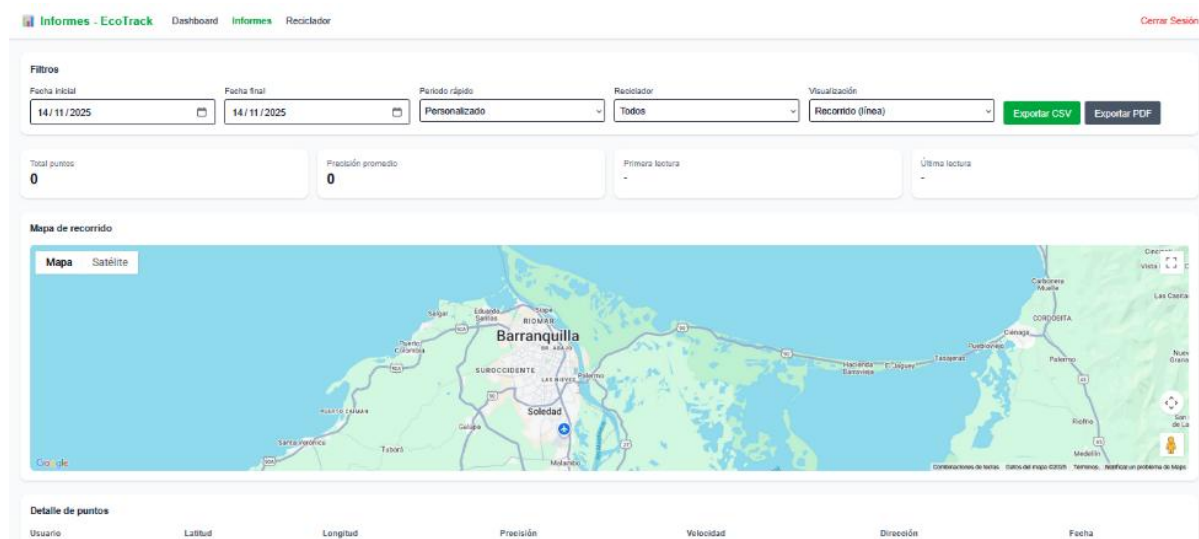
Informes - EcoTrack Dashboard Informes Reciclador Cerrar Sesión

Filtros

Fecha inicial 14/11/2025
Fecha final 14/11/2025
Periodo rápido Personalizado
Reciclador Todos
Visualización Recorrido (línea)
Exportar CSV Exportar PDF

Total puntos 0
Precisión promedio 0
Primera lectura -
Última lectura -

Mapa de recorrido

Mapa Satélite

Barranquilla
Sabanagrande
Salgar
Eduardo Santos
Siape
RIOMAR
Puerto Colombia
SUROCCIDENTE
LAS NIEVES
Palermo
Soledad
Galapa
PUERTO CAIMÁN
Santa Verónica
Tubará
Malambo
Carbonera Muelle
CORDOBITA
Ciénaga
Puebloviejo
Hacienda Barcelona
El Jaguey
Tasajera
Palermo
Las Costas
Rioffrio
Medellín
Google
Combinaciones de teclas Datos del mapa ©2025 Términos Notificar un problema de Maps

Detalle de puntos

| Usuario | Latitud | Longitud | Precisión | Velocidad | Dirección | Fecha |
|---|---|---|---|---|---|---|